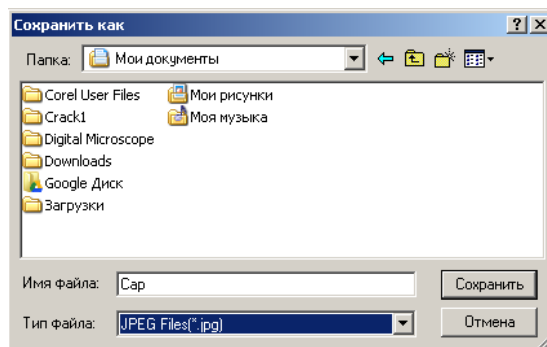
Сохранить как

?

X

Папка: Мои документы

Corel User Files
Crack1
Digital Microscope
Downloads
Google Диск
Загрузки
Мои рисунки
Моя музыка

Имя файла: Cap

Сохранить

Тип файла: JPEG Files(*.jpg)

Отмена